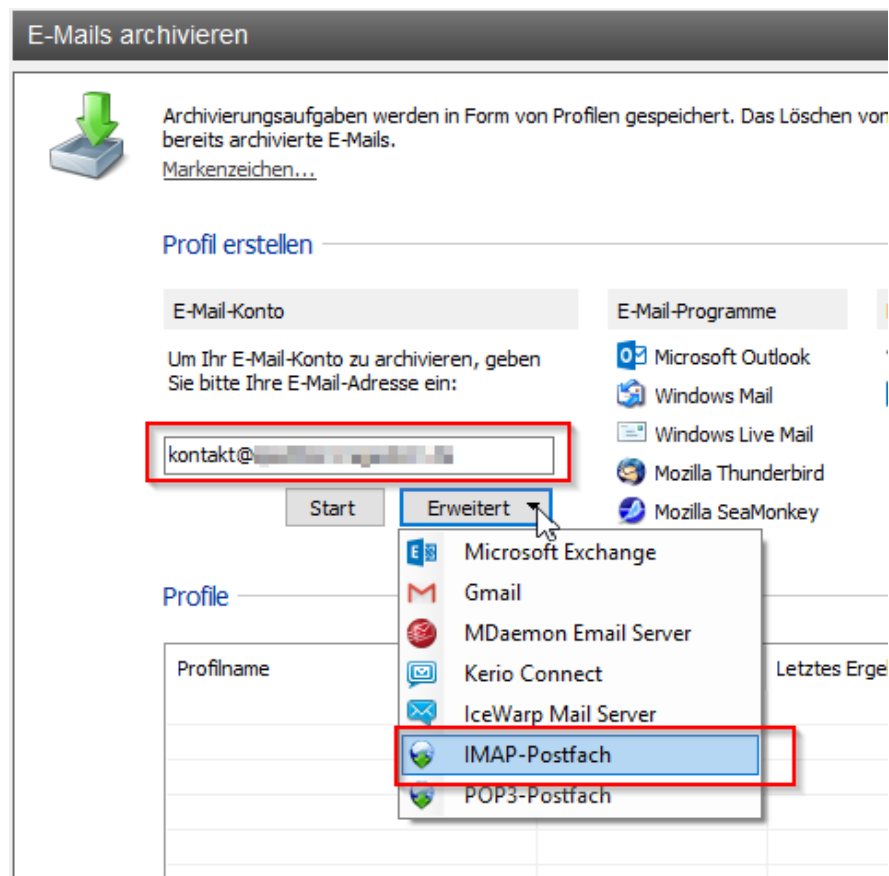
E-Mails archivieren

Archivierungsaufgaben werden in Form von Profilen gespeichert. Das Löschen von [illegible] bereits archivierte E-Mails.
Markenzeichen...

Profil erstellen

E-Mail-Konto

Um Ihr E-Mail-Konto zu archivieren, geben Sie bitte Ihre E-Mail-Adresse ein:

kontakt@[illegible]

Start

Erweitert

E-Mail-Programme

Microsoft Outlook
Windows Mail
Windows Live Mail
Mozilla Thunderbird
Mozilla SeaMonkey

Microsoft Exchange
Gmail
MDaemon Email Server
Kerio Connect
IceWarp Mail Server
IMAP-Postfach
POP3-Postfach

Profile

Profilname

Letztes Erge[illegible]